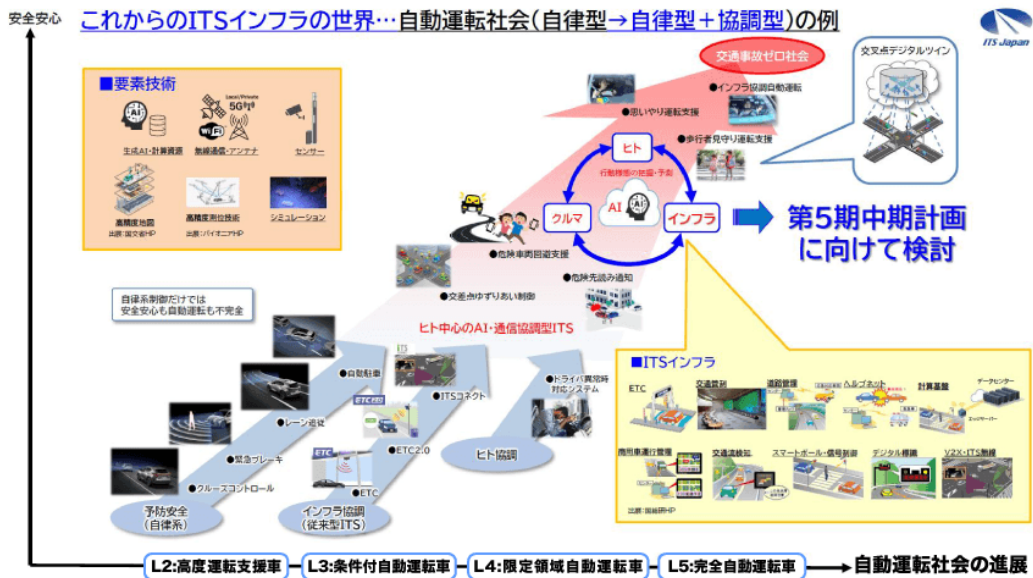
安全安心

これからのITSインフラの世界…自動運転社会（自律型→自律型＋協調型）の例

ITS Japan

■要素技術

Local/Private 5G

生成AI・計算資源

無線通信・アンテナ

センサー

高精度地図

出所：国交省HP

高精度測位技術

出所：パイオニアHP

シミュレーション

交通事故ゼロ社会

交叉点デジタルツイン

●思いやり運転支援

●インフラ協調自動運転

●歩行者見守り運転支援

ヒト

行動様態の把握・予測

AI

クルマ

インフラ

第5期中期計画に向けて検討

●危険車両回避支援

●危険先読み通知

●交差点ゆずりあい制御

自律系制御だけでは安全安心も自動運転も不完全

ヒト中心のAI・通信協調型ITS

●自動駐車

●レーン追従

●緊急ブレーキ

●クルーズコントロール

予防安全（自律系）

●ITSコネクト

●ETC2.0

●ETC

インフラ協調（従来型ITS）

●ドライバ異常時対応システム

ヒト協調

■ITSインフラ

ETC

交通管制

道路管理

ヘルプネット

計算基盤

データセンター

商用車運行管理

交通流検知

スマートポール・信号制御

デジタル標識

V2X・ITS無線

出所：国総研HP

L2:高度運転支援車 — L3:条件付自動運転車 — L4:限定領域自動運転車 — L5:完全自動運転車 → 自動運転社会の進展